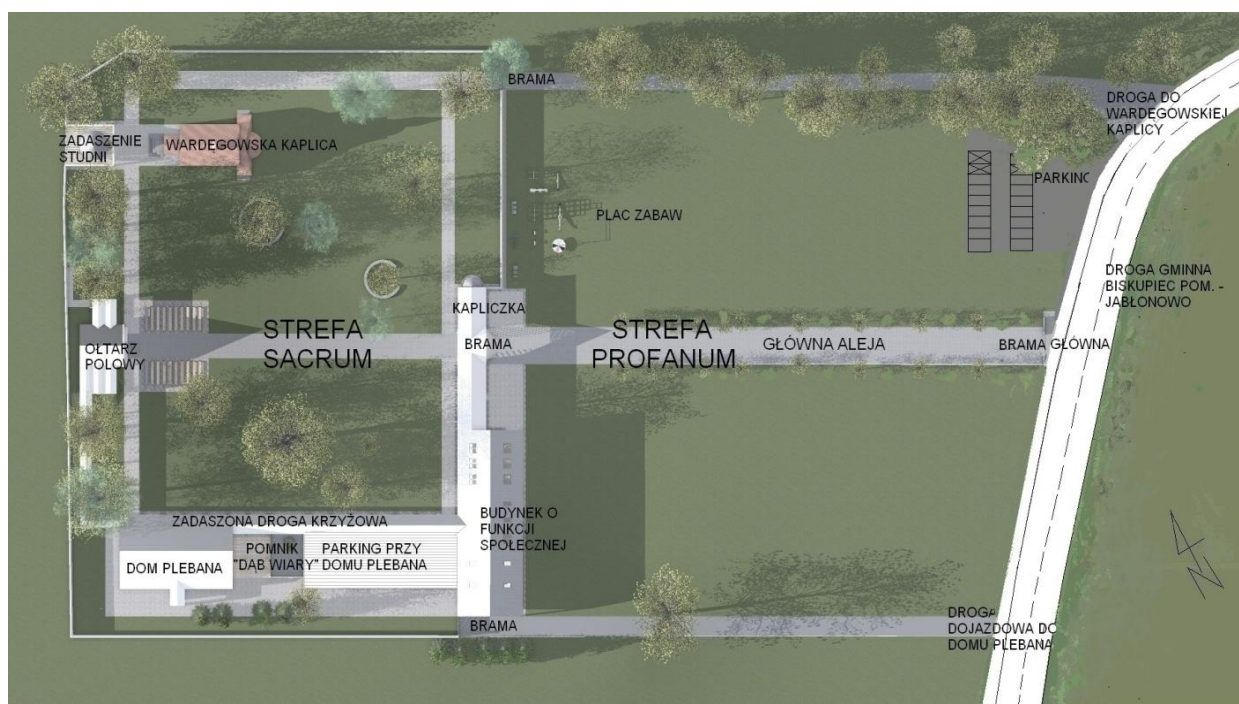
BRAMA

DROGA DO WARDEGOWSKIEJ KAPLICY

ZADASZENIE STUDNI

WARDEGOWSKA KAPLICA

PARKING

PLAC ZABAW

DROGA GMINNA BISKUPIEC POM. - JABŁONOWO

KAPLICZKA

OŁTARZ POLOWY

STREFA SACRUM

BRAMA

STREFA PROFANUM

GŁÓWNA ALEJA

BRAMA GŁÓWNA

BUDYNEK O FUNKCJI SPOŁECZNEJ

ZADASZONA DROGA KRZYŻOWA

DOM PLEBANA

POMNIK "DĄB WIARY"

PARKING PRZY DOMU PLEBANA

BRAMA

DROGA DOJAZDOWA DO DOMU PLEBANA